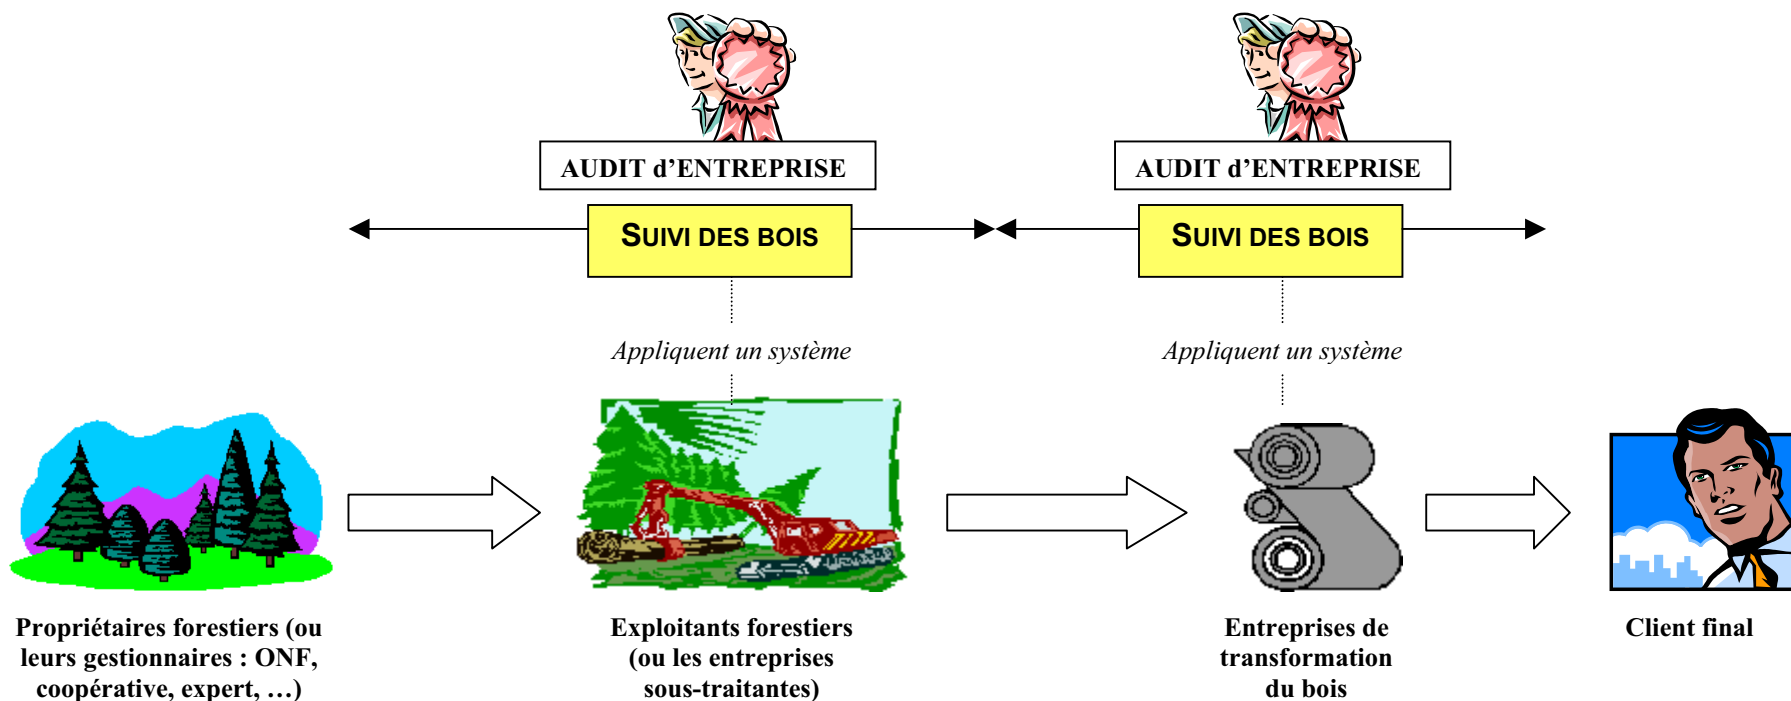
AUDIT d'ENTREPRISE

SUIVI DES BOIS

Appliquent un système

AUDIT d'ENTREPRISE

SUIVI DES BOIS

Appliquent un système

Propriétaires forestiers (ou leurs gestionnaires : ONF, coopérative, expert, …)

Exploitants forestiers (ou les entreprises sous-traitantes)

Entreprises de transformation du bois

Client final